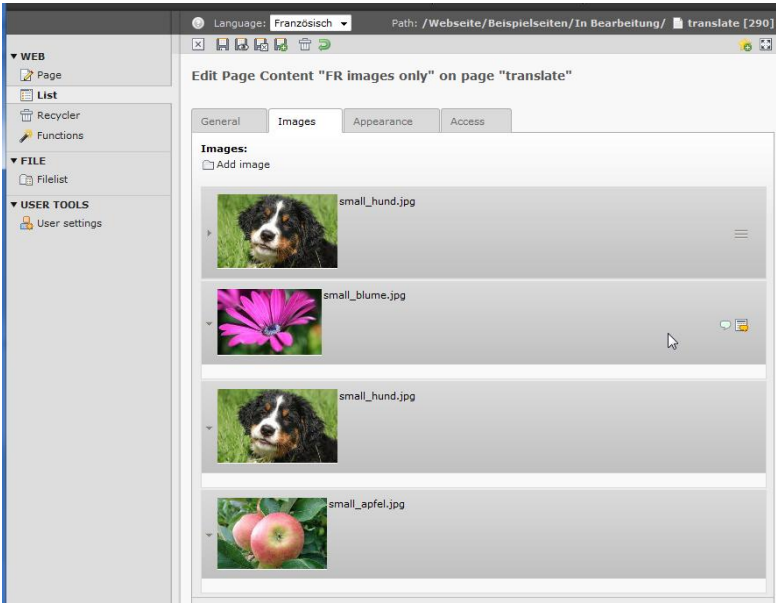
Language: Französisch
Path: /Webseite/Beispielseiten/In Bearbeitung/ translate [290]

▼ WEB
Page
List
Recycler
Functions
▼ FILE
Filelist
▼ USER TOOLS
User settings

Edit Page Content "FR images only" on page "translate"

General
Images
Appearance
Access

Images:
Add image

small_hund.jpg

small_blume.jpg

small_hund.jpg

small_apfel.jpg